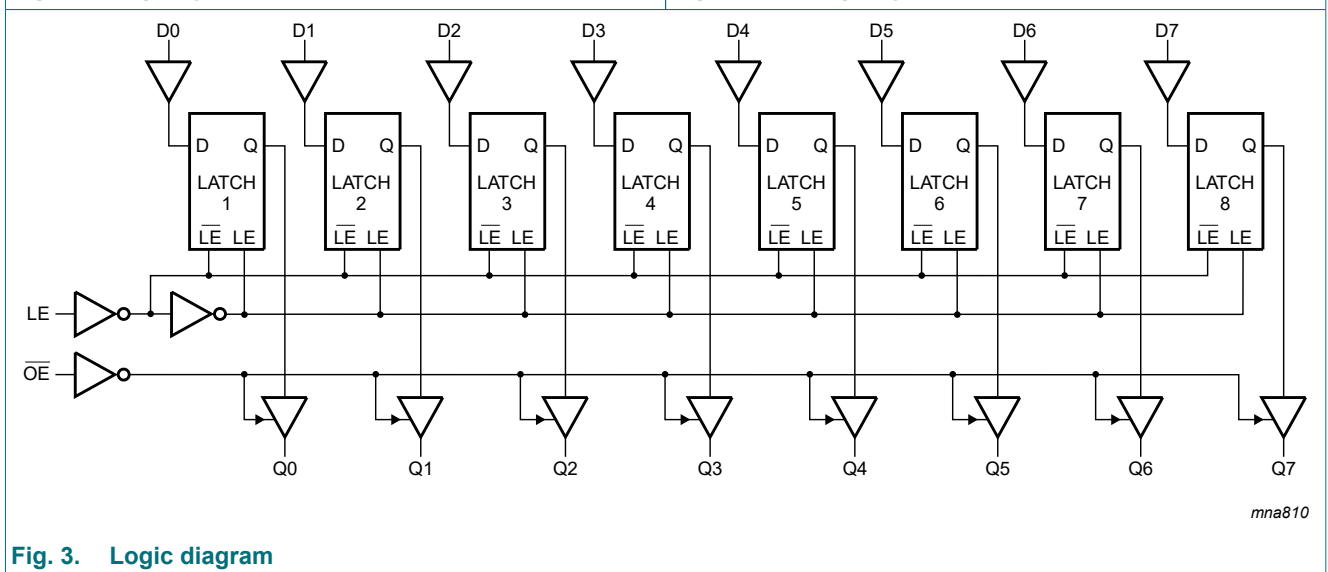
D0 D1 D2 D3 D4 D5 D6 D7

D Q LATCH 1 $\overline{LE}$ LE

D Q LATCH 2 $\overline{LE}$ LE

D Q LATCH 3 $\overline{LE}$ LE

D Q LATCH 4 $\overline{LE}$ LE

D Q LATCH 5 $\overline{LE}$ LE

D Q LATCH 6 $\overline{LE}$ LE

D Q LATCH 7 $\overline{LE}$ LE

D Q LATCH 8 $\overline{LE}$ LE

LE

$\overline{OE}$

Q0 Q1 Q2 Q3 Q4 Q5 Q6 Q7

mna810

Fig. 3. Logic diagram